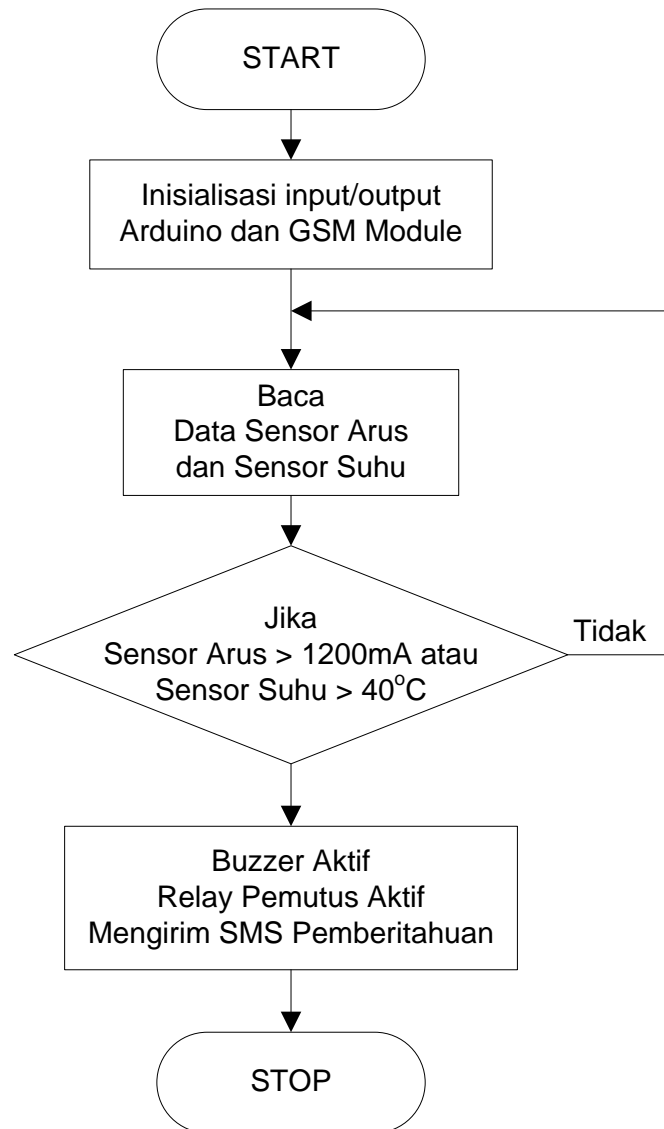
START

Inisialisasi input/output
Arduino dan GSM Module

Baca
Data Sensor Arus
dan Sensor Suhu

Jika
Sensor Arus > 1200mA atau
Sensor Suhu > 40$^{o}$C

Tidak

Buzzer Aktif
Relay Pemutus Aktif
Mengirim SMS Pemberitahuan

STOP